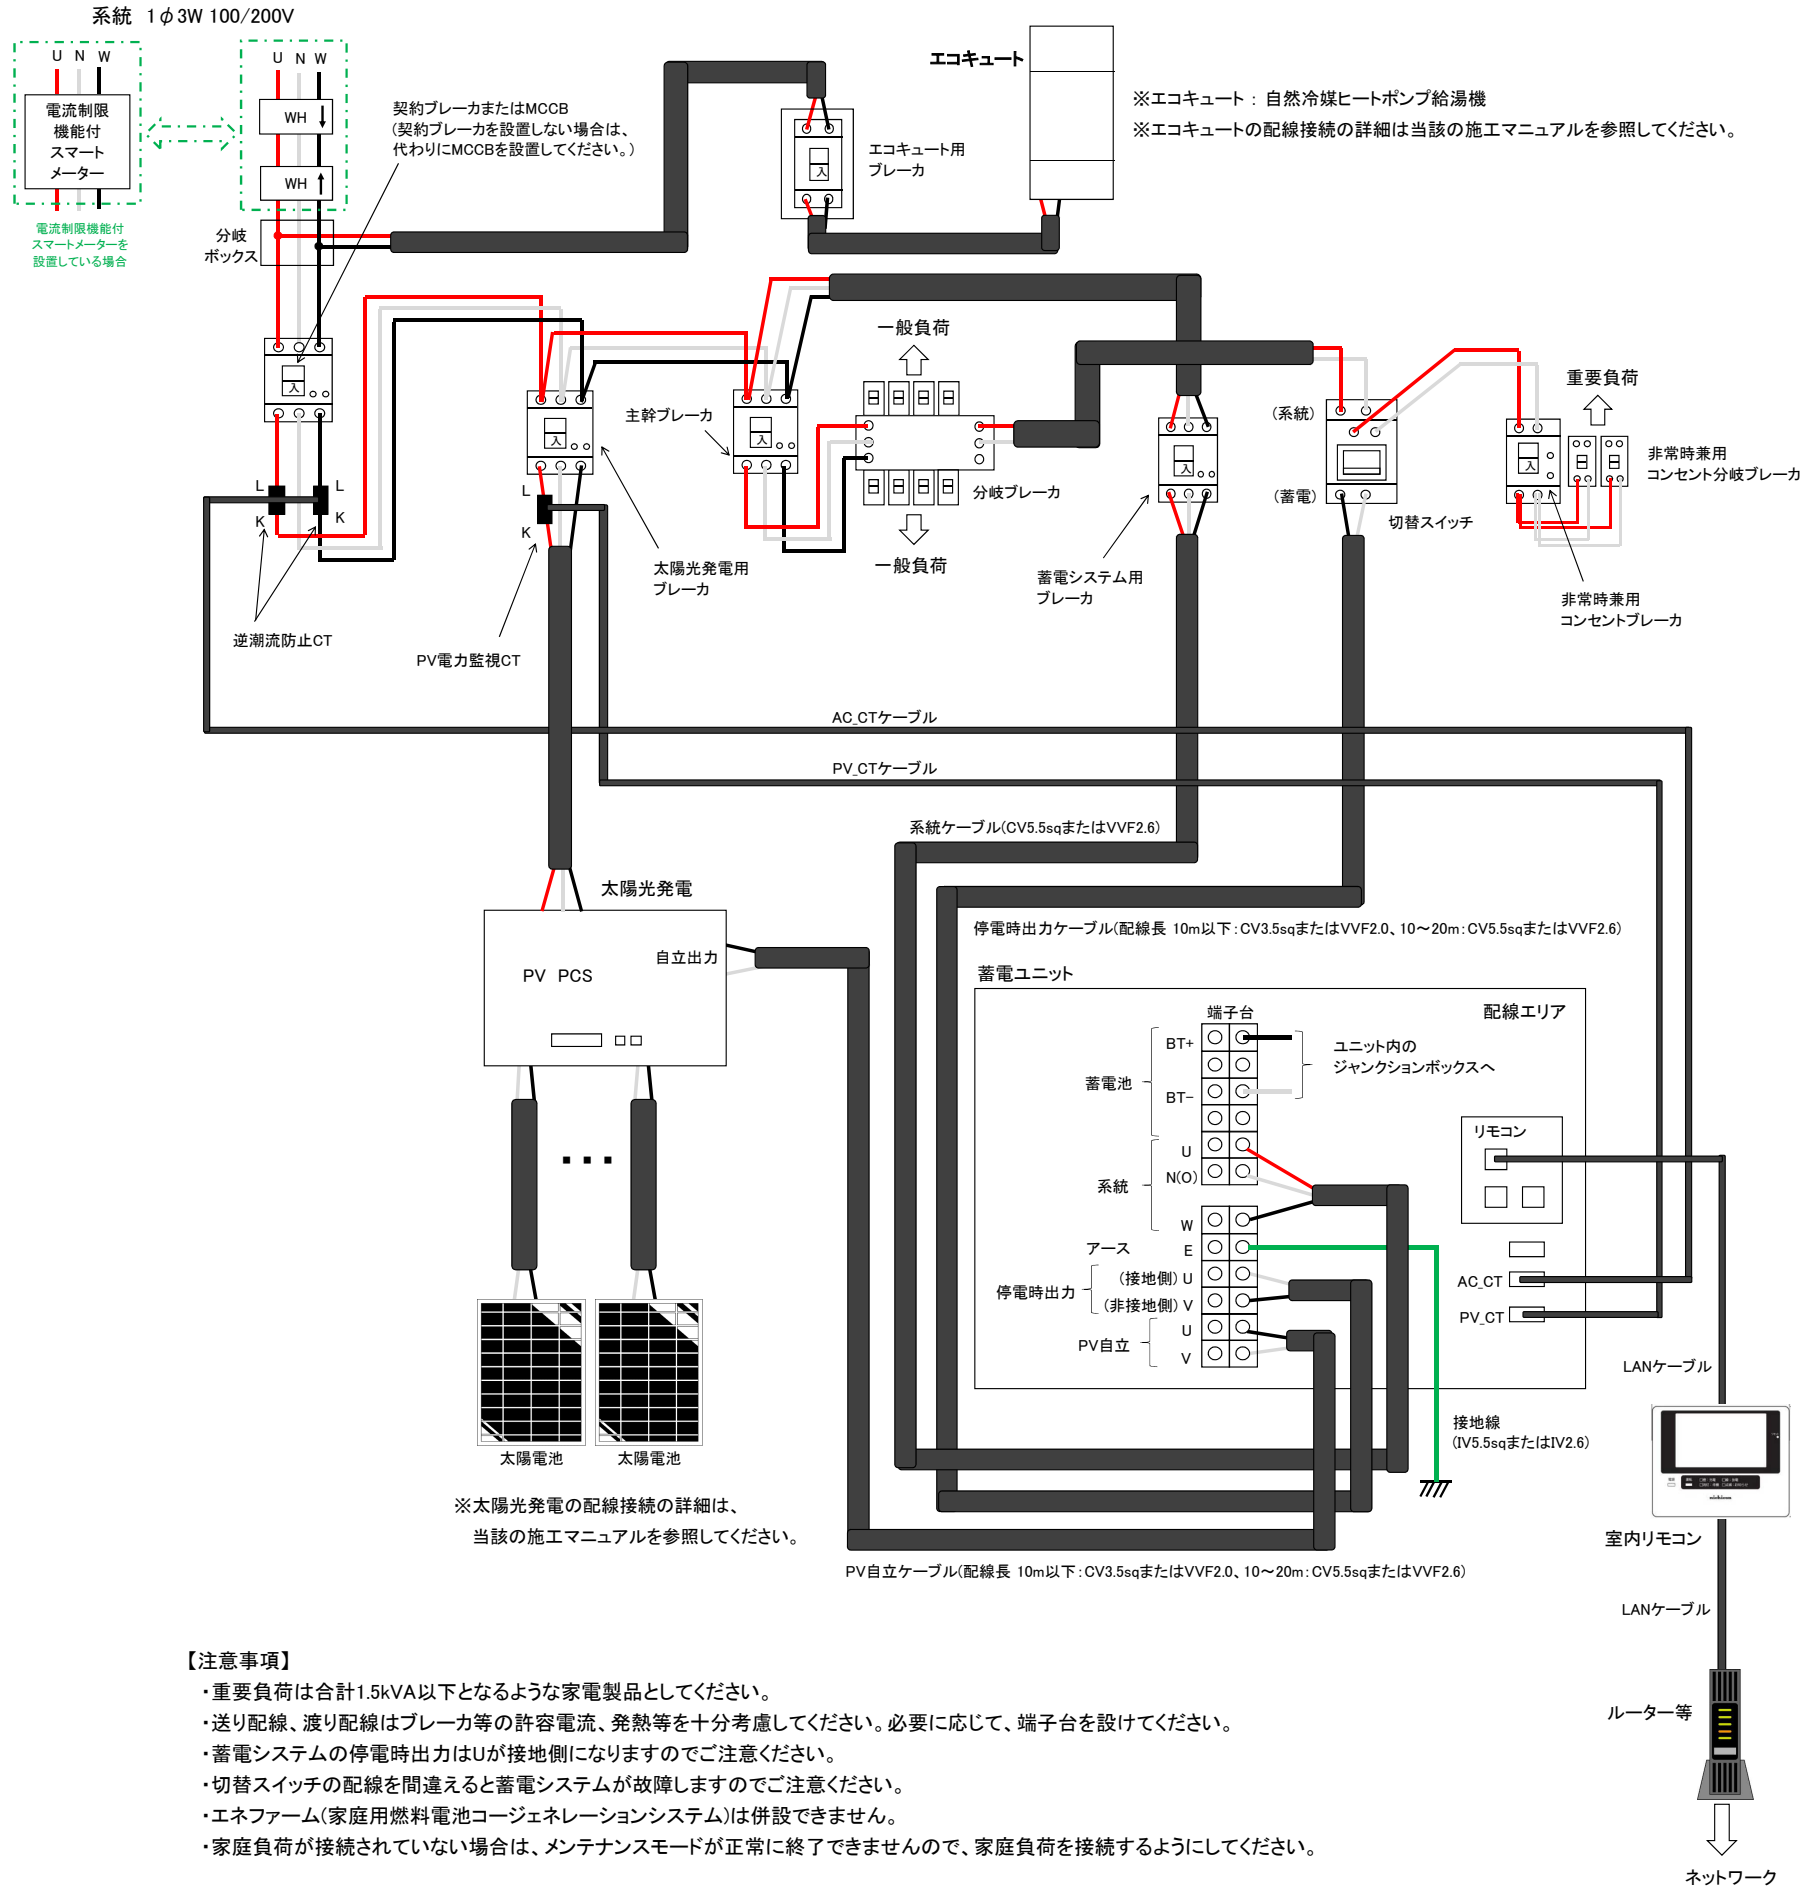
系統　1$\phi$3W 100/200V

U N W

電流制限機能付スマートメーター

電流制限機能付スマートメーターを設置している場合

U N W

WH

WH

分岐ボックス

契約ブレーカまたはMCCB（契約ブレーカを設置しない場合は、代わりにMCCBを設置してください。）

エコキュート

エコキュート用ブレーカ

※エコキュート：自然冷媒ヒートポンプ給湯機
※エコキュートの配線接続の詳細は当該の施工マニュアルを参照してください。

入

入

入

入

入

一般負荷

主幹ブレーカ

分岐ブレーカ

一般負荷

（系統）

（蓄電）

切替スイッチ

重要負荷

非常時兼用コンセント分岐ブレーカ

非常時兼用コンセントブレーカ

蓄電システム用ブレーカ

太陽光発電用ブレーカ

L L K K

L K

逆潮流防止CT

PV電力監視CT

AC_CTケーブル

PV_CTケーブル

系統ケーブル(CV5.5sqまたはVVF2.6)

太陽光発電

PV PCS

自立出力

停電時出力ケーブル(配線長 10m以下:CV3.5sqまたはVVF2.0、10～20m:CV5.5sqまたはVVF2.6)

蓄電ユニット

端子台

配線エリア

蓄電池

BT+

BT−

ユニット内のジャンクションボックスへ

系統

U

N(O)

W

アース

E

停電時出力

（接地側）U

（非接地側）V

PV自立

U

V

リモコン

AC_CT

PV_CT

LANケーブル

接地線(IV5.5sqまたはIV2.6)

・・・

太陽電池

太陽電池

※太陽光発電の配線接続の詳細は、当該の施工マニュアルを参照してください。

PV自立ケーブル(配線長 10m以下:CV3.5sqまたはVVF2.0、10～20m:CV5.5sqまたはVVF2.6)

室内リモコン

LANケーブル

ルーター等

ネットワーク

【注意事項】
・重要負荷は合計1.5kVA以下となるような家電製品としてください。
・送り配線、渡り配線はブレーカ等の許容電流、発熱等を十分考慮してください。必要に応じて、端子台を設けてください。
・蓄電システムの停電時出力はUが接地側になりますのでご注意ください。
・切替スイッチの配線を間違えると蓄電システムが故障しますのでご注意ください。
・エネファーム(家庭用燃料電池コージェネレーションシステム)は併設できません。
・家庭負荷が接続されていない場合は、メンテナンスモードが正常に終了できませんので、家庭負荷を接続するようにしてください。